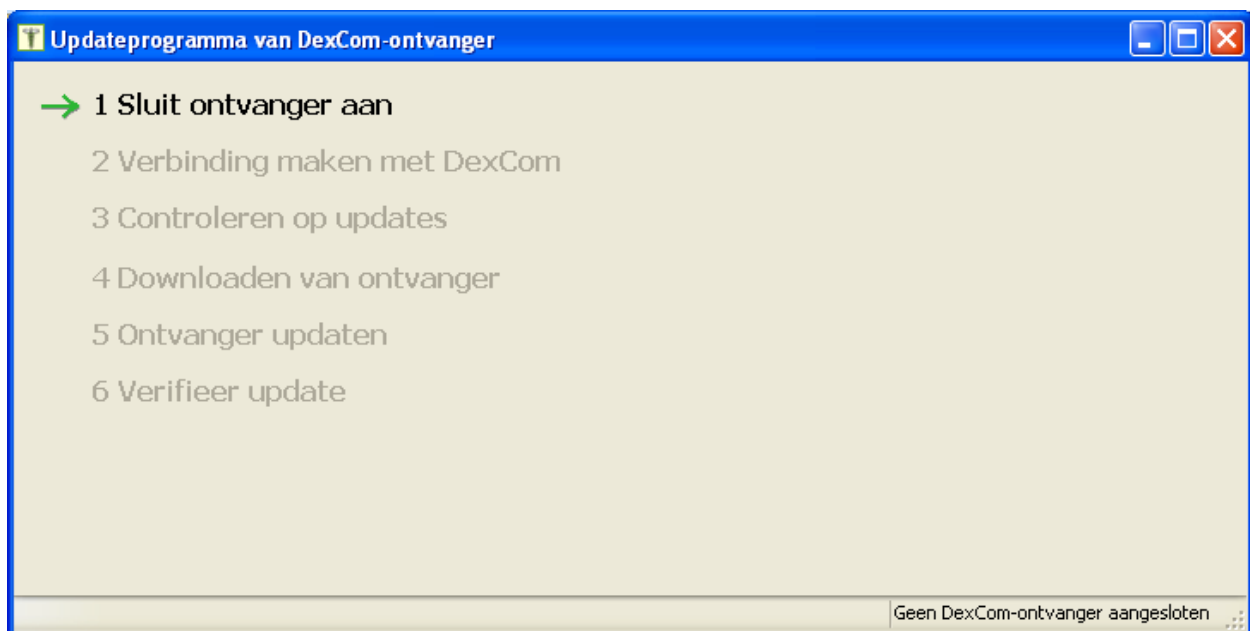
Updateprogramma van DexCom-ontvanger

1 Sluit ontvanger aan

2 Verbinding maken met DexCom

3 Controleren op updates

4 Downloaden van ontvanger

5 Ontvanger updaten

6 Verifieer update

Geen DexCom-ontvanger aangesloten